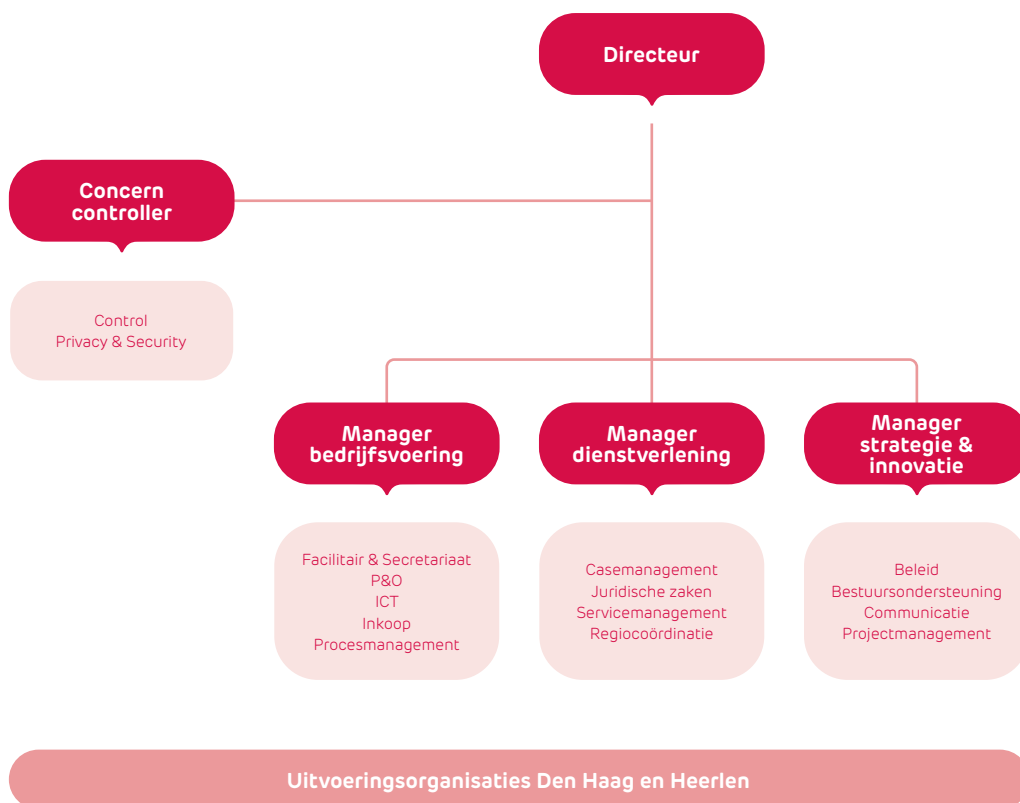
Directeur

Concern controller

Control
Privacy & Security

Manager bedrijfsvoering

Facilitair & Secretariaat
P&O
ICT
Inkoop
Procesmanagement

Manager dienstverlening

Casemanagement
Juridische zaken
Servicemanagement
Regiocoördinatie

Manager strategie & innovatie

Beleid
Bestuursondersteuning
Communicatie
Projectmanagement

Uitvoeringsorganisaties Den Haag en Heerlen